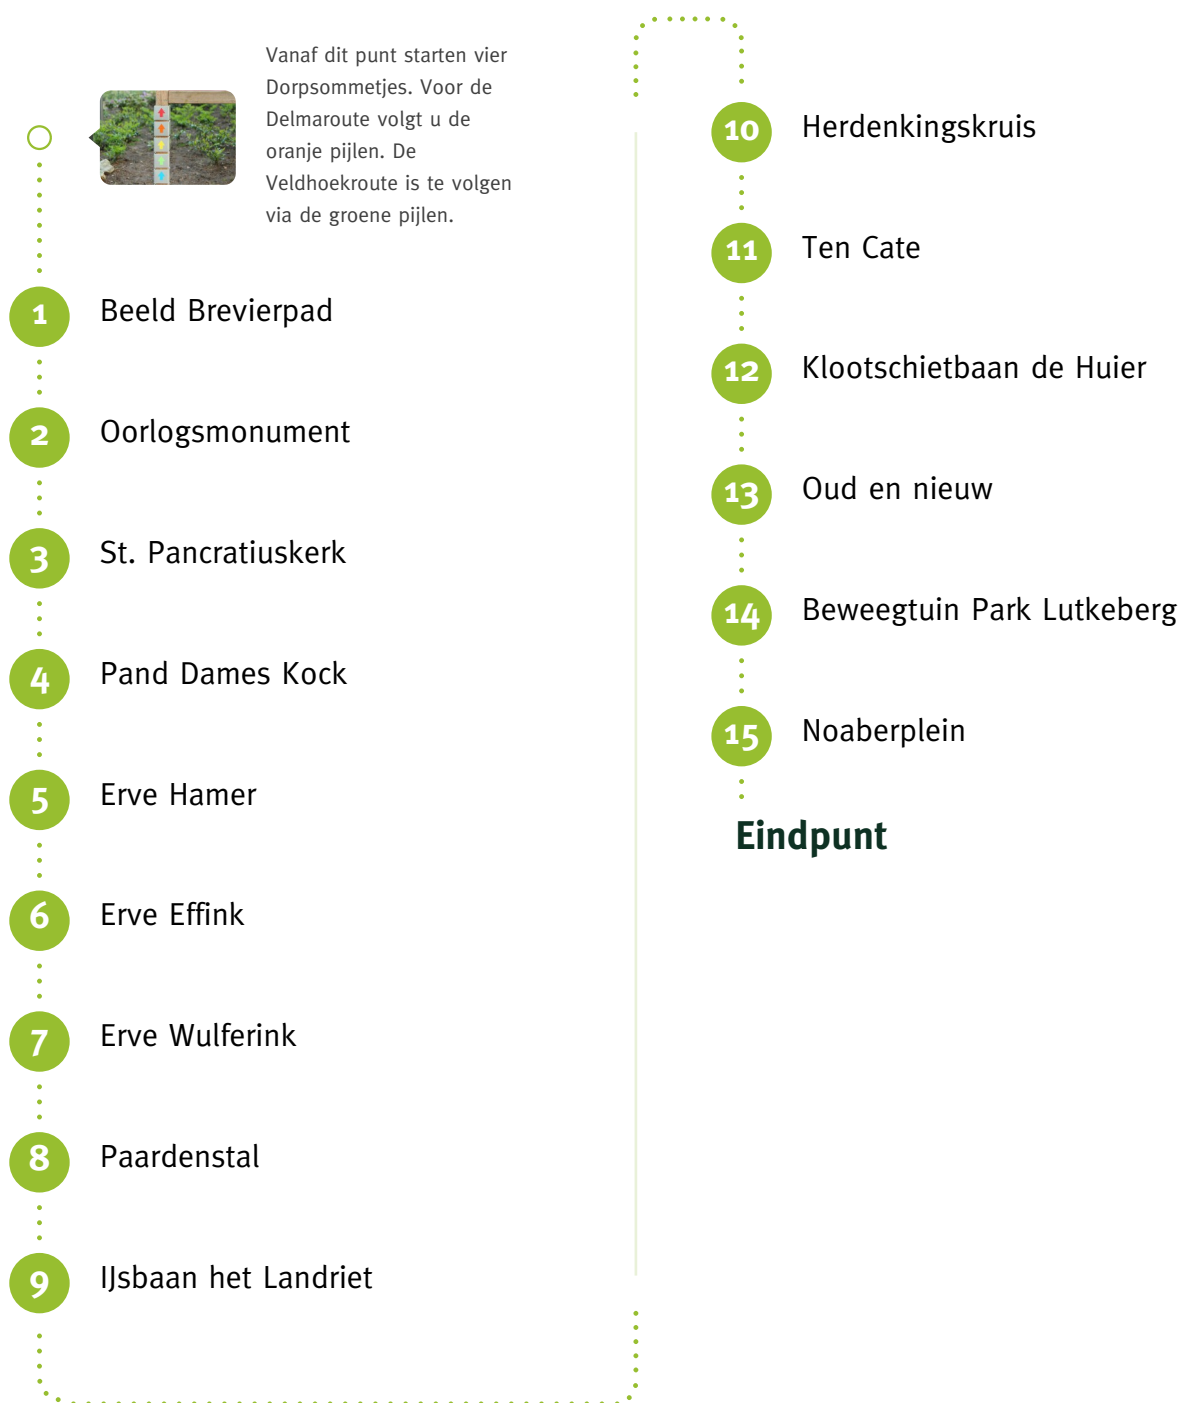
Vanaf dit punt starten vier Dorpsommetjes. Voor de Delmaroute volgt u de oranje pijlen. De Veldhoekroute is te volgen via de groene pijlen.

1 Beeld Brevierpad

2 Oorlogsmonument

3 St. Pancratiuskerk

4 Pand Dames Kock

5 Erve Hamer

6 Erve Effink

7 Erve Wulferink

8 Paardenstal

9 IJsbaan het Landriet

10 Herdenkingskruis

11 Ten Cate

12 Klootschietbaan de Huier

13 Oud en nieuw

14 Beweegtuin Park Lutkeberg

15 Noaberplein

Eindpunt